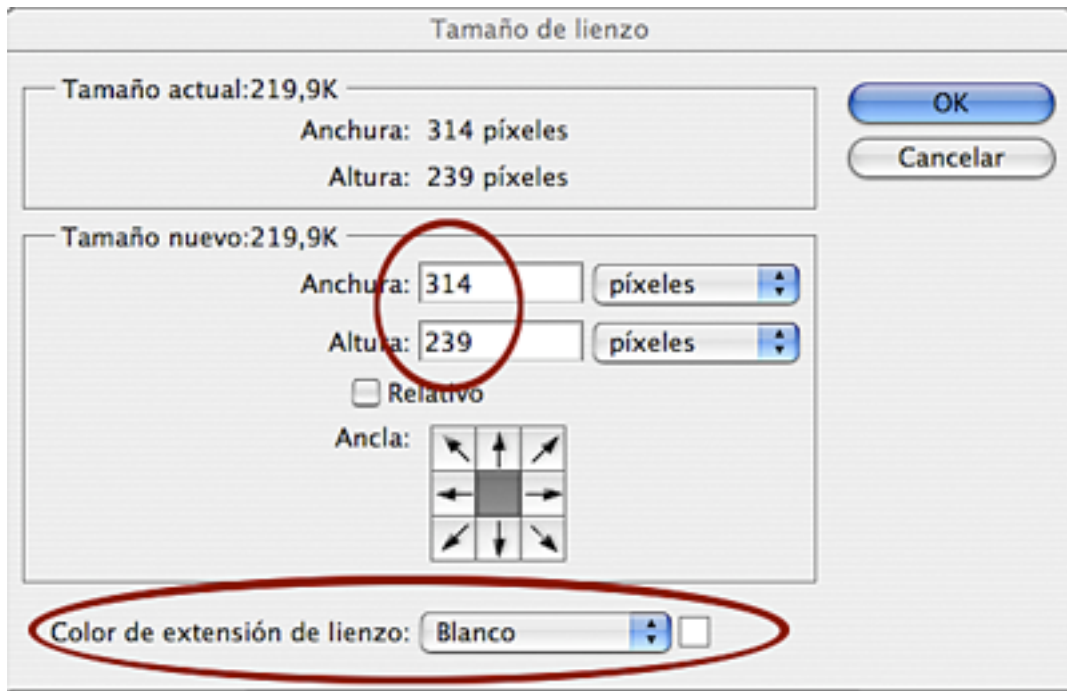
Tamaño de lienzo

Tamaño actual:219,9K
Anchura: 314 píxeles
Altura: 239 píxeles

OK
Cancelar

Tamaño nuevo:219,9K
Anchura: 314 píxeles
Altura: 239 píxeles
Relativo
Ancla:

Color de extensión de lienzo: Blanco